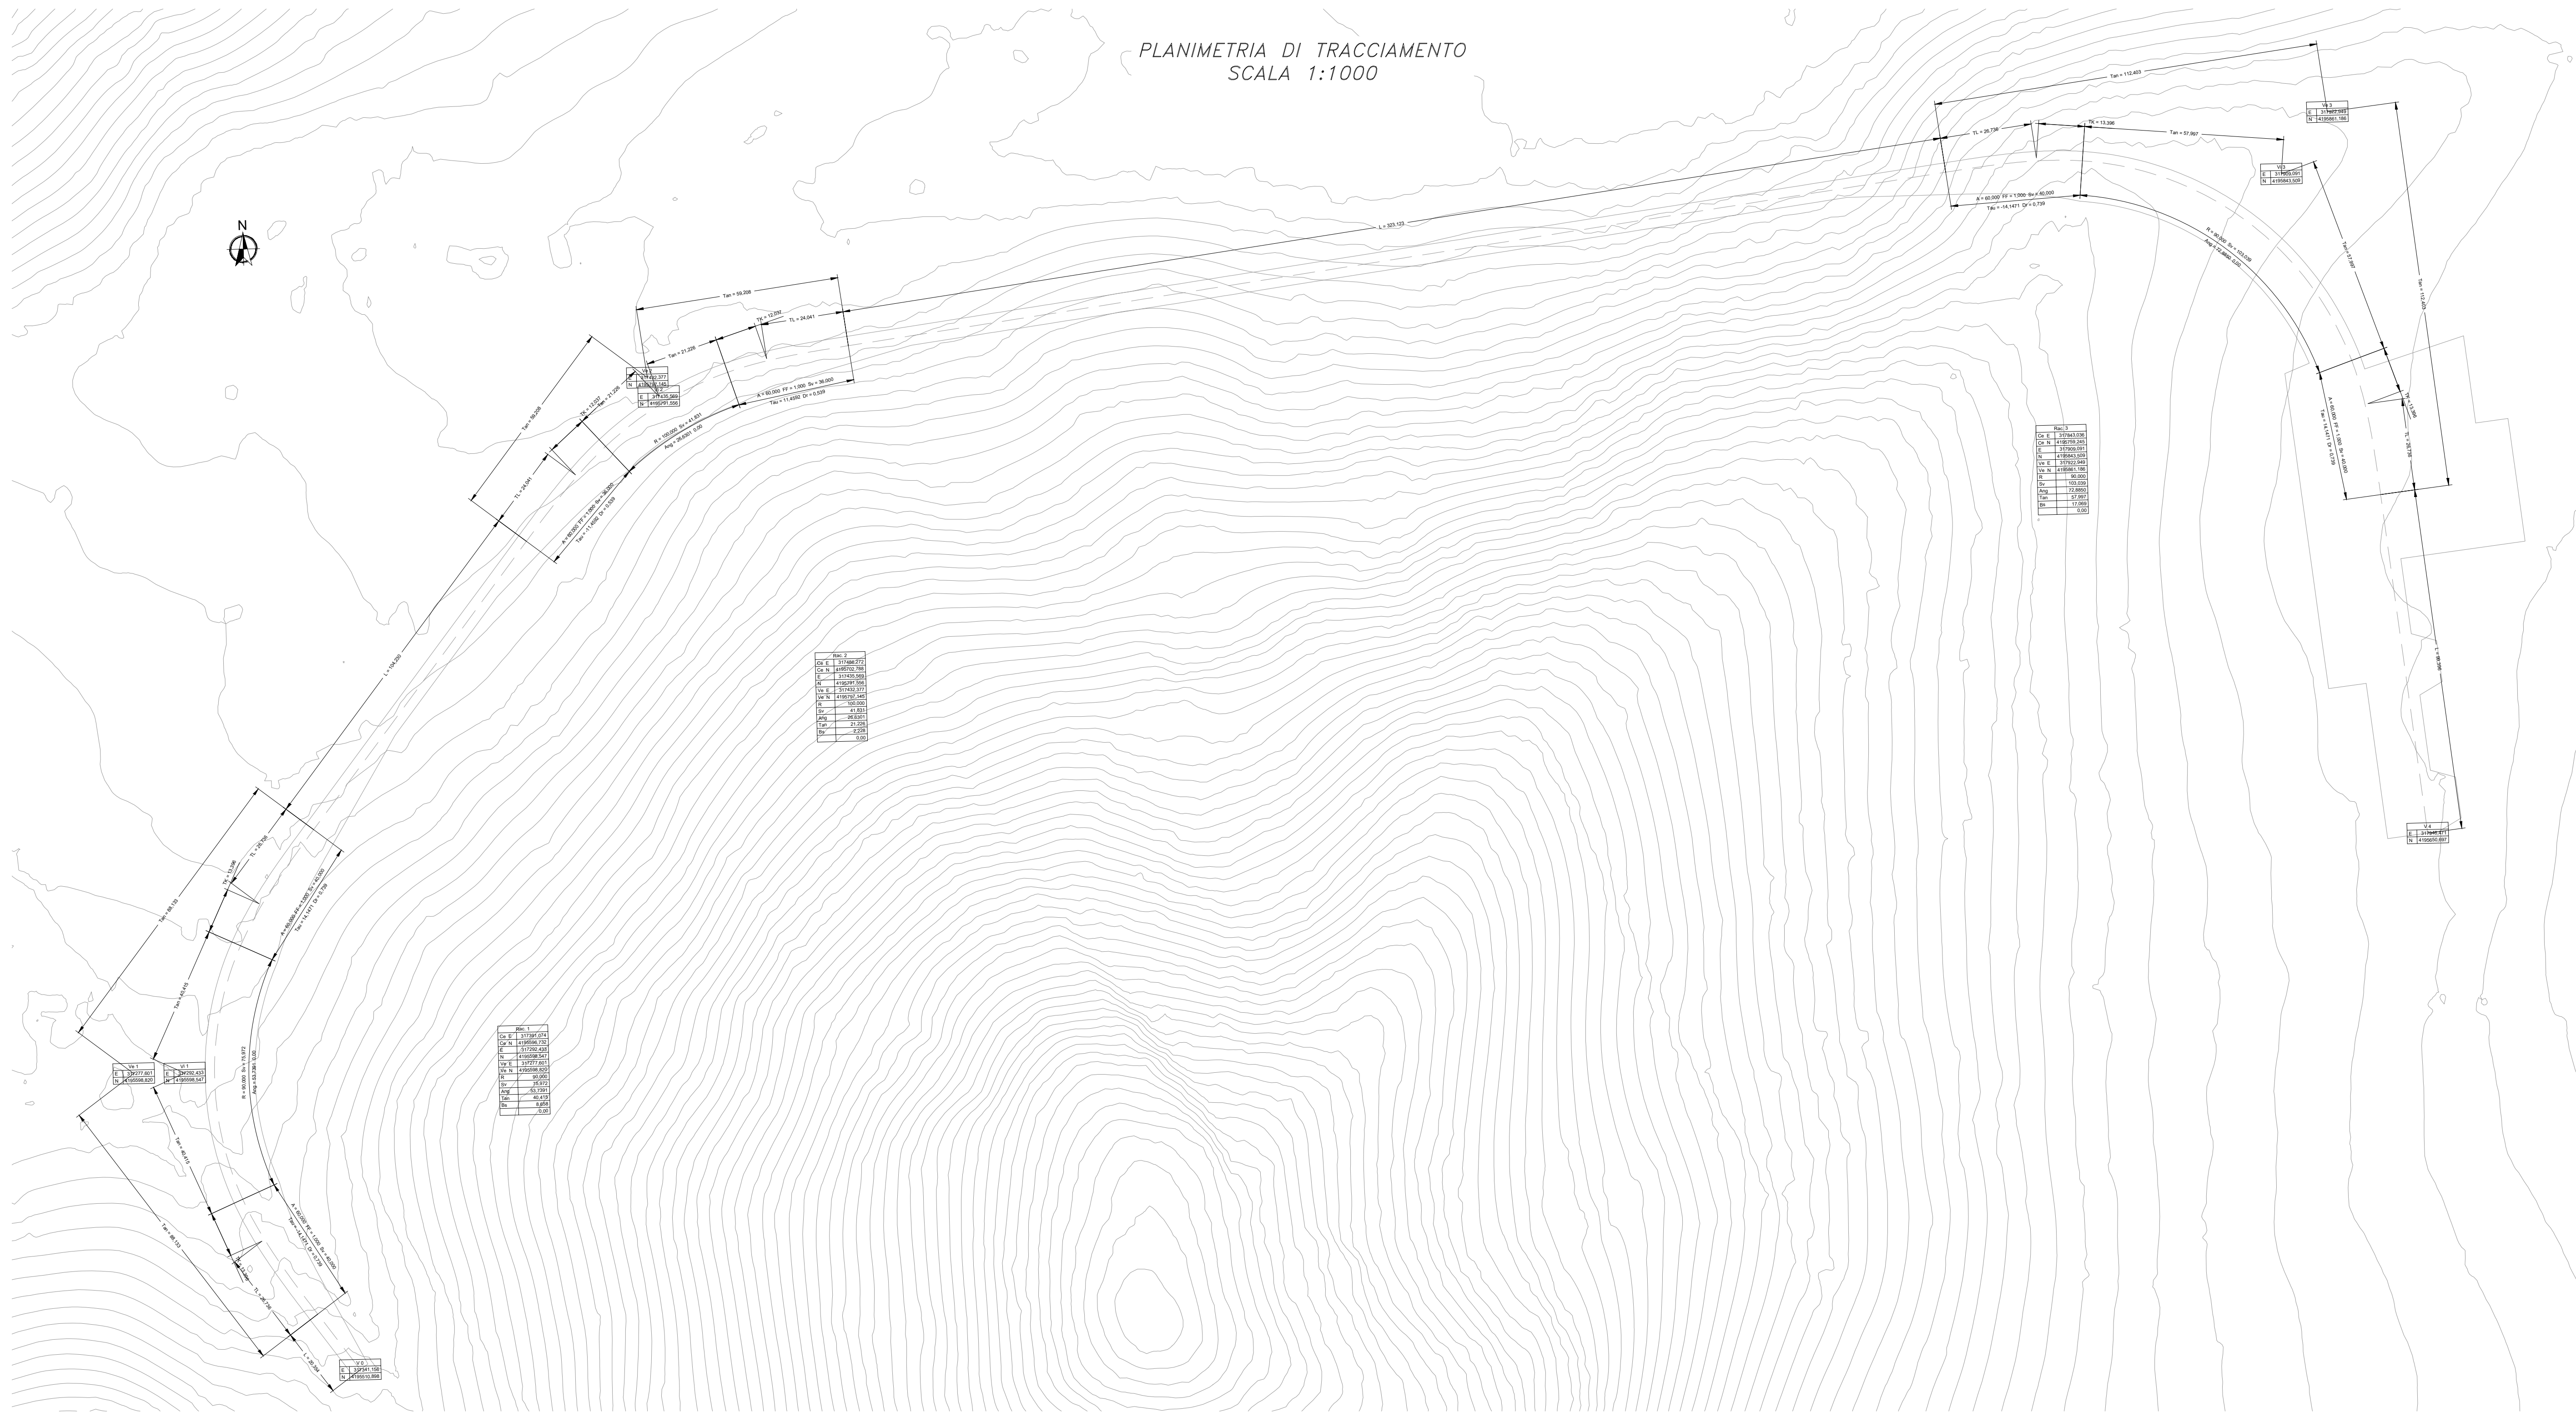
PLANIMETRIA DI TRACCIAMENTO
SCALA 1:1000

N

Tan = 112,403

| V 3 | |
|---|---|
| E | 317947,993 |
| N | 4195861,186 |

TL = 26,736
TK = 13,306
Tan = 57,997

| Vi3 | |
|---|---|
| E | 317909,091 |
| N | 4195843,509 |

A = 60,000 FF = 1,000 Sv = 40,000
Tau = -14,1471 Dr = 0,739

L = 323,123

R = 90,000 Sv = 103,039
Ang = 72,8850 0,00

Tan = 59,208
TK = 12,076
TL = 24,041
Tan = 21,226

| Vi 2 | |
|---|---|
| E | 317432,377 |
| N | 4195797,145 |

| Vf 2 | |
|---|---|
| E | 317435,569 |
| N | 4195781,556 |

A = 60,000 FF = 1,000 Sv = 36,000
Tau = 11,4592 Dr = 0,539

R = 100,000 Sv = 41,831
Ang = 26,6301 0,00

Tan = 59,208
TK = 12,037
TL = 24,041
A = 60,000 FF = 1,000 Sv = 36,000
Tau = 11,4592 Dr = 0,539

| Rac. 3 | |
|---|---|
| Ce E | 317843,036 |
| Ce N | 4195759,245 |
| E | 317909,091 |
| N | 4195843,509 |
| Ve E | 317922,949 |
| Ve N | 4195861,186 |
| R | 90,000 |
| Sv | 103,039 |
| Ang | 72,8850 |
| Tan | 57,997 |
| Bs | 17,069 |
| | 0,00 |

A = 60,000 FF = 1,000 Sv = 40,000
Tau = 14,1471 Dr = 0,739
TK = 13,306
TL = 26,736
Tan = 57,997
Tan = 112,403

L = 104,250

| Rac. 2 | |
|---|---|
| Ce E | 317486,272 |
| Ce N | 4195702,768 |
| E | 317435,569 |
| N | 4195781,556 |
| Ve E | 317432,377 |
| Ve N | 4195797,145 |
| R | 100,000 |
| Sv | 41,831 |
| Ang | 26,6301 |
| Tan | 21,226 |
| Bs | 2,226 |
| | 0,00 |

L = 98,095

| V 4 | |
|---|---|
| E | 317946,871 |
| N | 4195650,697 |

Tan = 66,133
TL = 26,736
TK = 13,306
A = 60,000 FF = 1,000 Sv = 40,000
Tau = 14,1471 Dr = 0,739
Tan = 40,415

| Rac. 1 | |
|---|---|
| Ce E | 317297,074 |
| Ce N | 4195596,732 |
| E | 317292,435 |
| N | 4195598,547 |
| Ve E | 317277,601 |
| Ve N | 4195598,820 |
| R | 90,000 |
| Sv | 75,972 |
| Ang | 53,7391 |
| Tan | 40,415 |
| Bs | 8,858 |
| | 0,00 |

| Ve 1 | |
|---|---|
| E | 317277,601 |
| N | 4195598,820 |

| Vi 1 | |
|---|---|
| E | 317292,437 |
| N | 4195598,547 |

R = 90,000 Sv = 75,972
Ang = 53,7391 0,00

Tan = 40,415
Tan = 66,133
A = 60,000 FF = 1,000 Sv = 40,000
Tau = 14,1471 Dr = 0,739
TK = 13,306
TL = 26,736
L = 20,354

| V 0 | |
|---|---|
| E | 317341,156 |
| N | 4195510,896 |